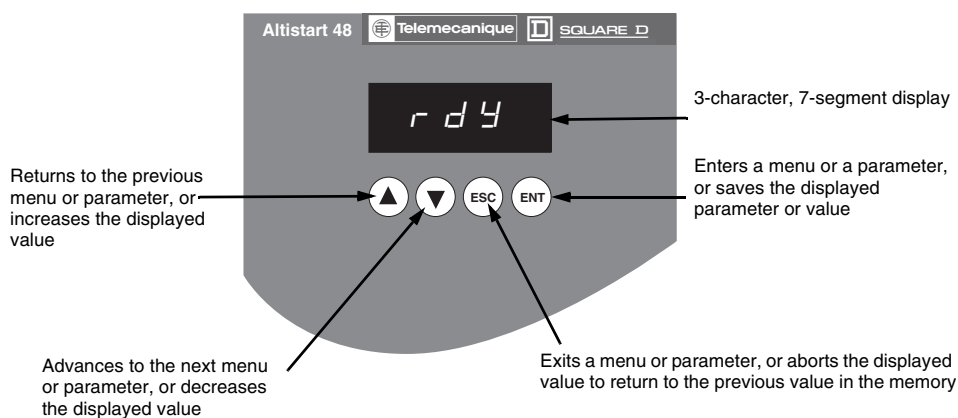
Altistart 48 Telemecanique SQUARE D

rdY

3-character, 7-segment display

Returns to the previous menu or parameter, or increases the displayed value

ESC ENT

Enters a menu or a parameter, or saves the displayed parameter or value

Advances to the next menu or parameter, or decreases the displayed value

Exits a menu or parameter, or aborts the displayed value to return to the previous value in the memory